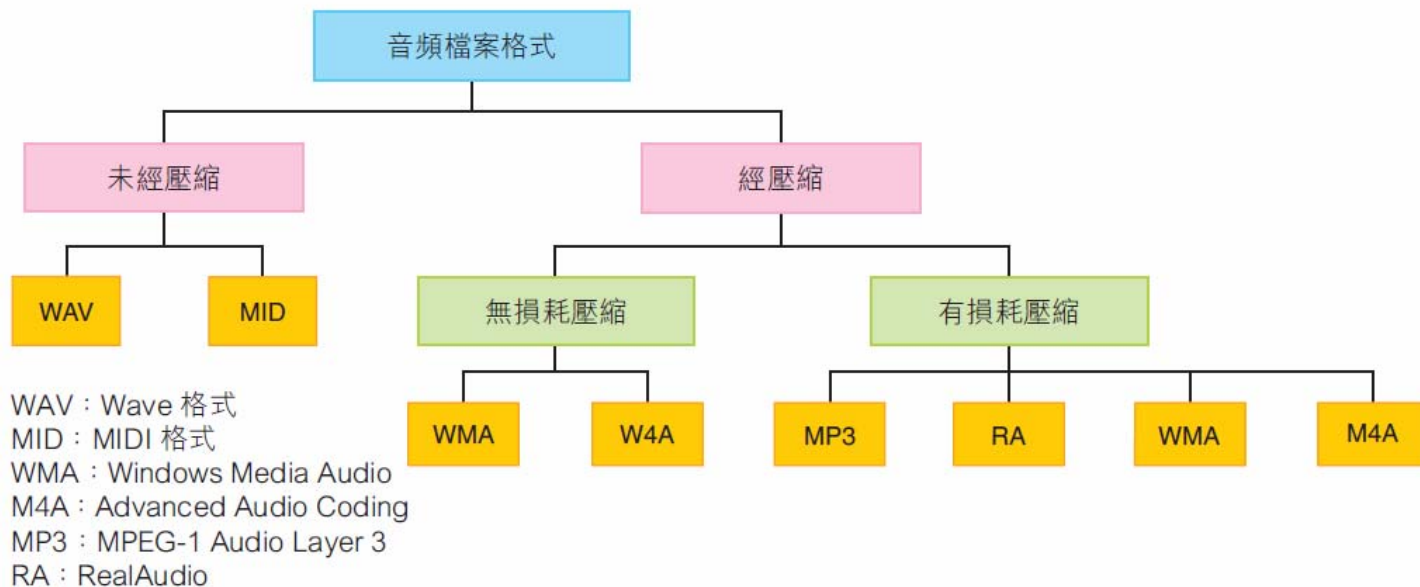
音頻檔案格式

未經壓縮

經壓縮

WAV

MID

無損耗壓縮

有損耗壓縮

WMA

W4A

MP3

RA

WMA

M4A

WAV：Wave 格式
MID：MIDI 格式
WMA：Windows Media Audio
M4A：Advanced Audio Coding
MP3：MPEG-1 Audio Layer 3
RA：RealAudio